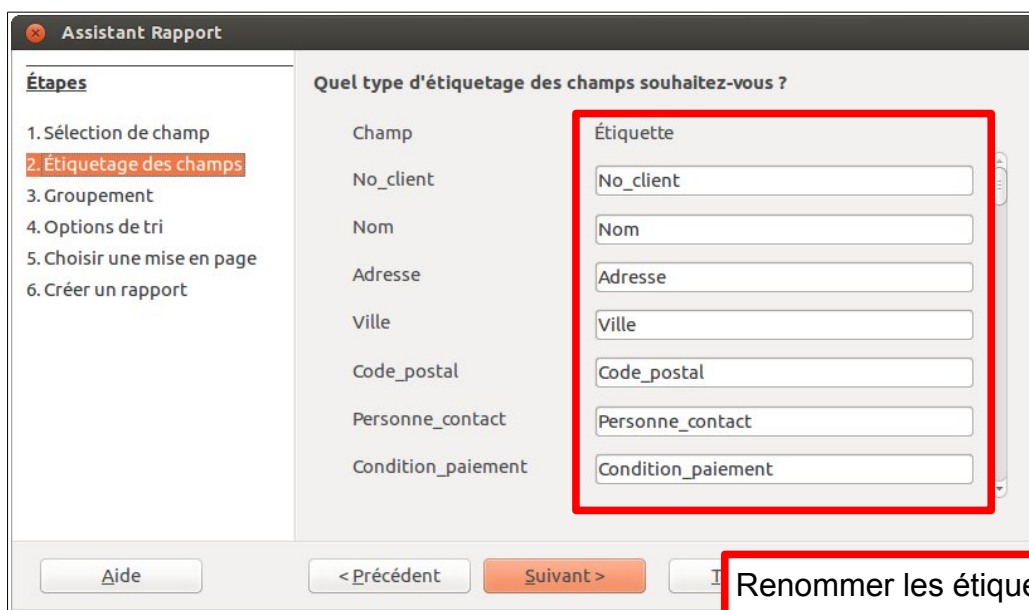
Assistant Rapport

Étapes

1. Sélection de champ
2. Étiquetage des champs
3. Groupement
4. Options de tri
5. Choisir une mise en page
6. Créer un rapport

Quel type d'étiquetage des champs souhaitez-vous ?

| Champ | Étiquette |
|---|---|
| No_client | No_client |
| Nom | Nom |
| Adresse | Adresse |
| Ville | Ville |
| Code_postal | Code_postal |
| Personne_contact | Personne_contact |
| Condition_paiement | Condition_paiement |

Aide

< Précédent

Suivant >

T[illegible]

Renommer les étique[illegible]